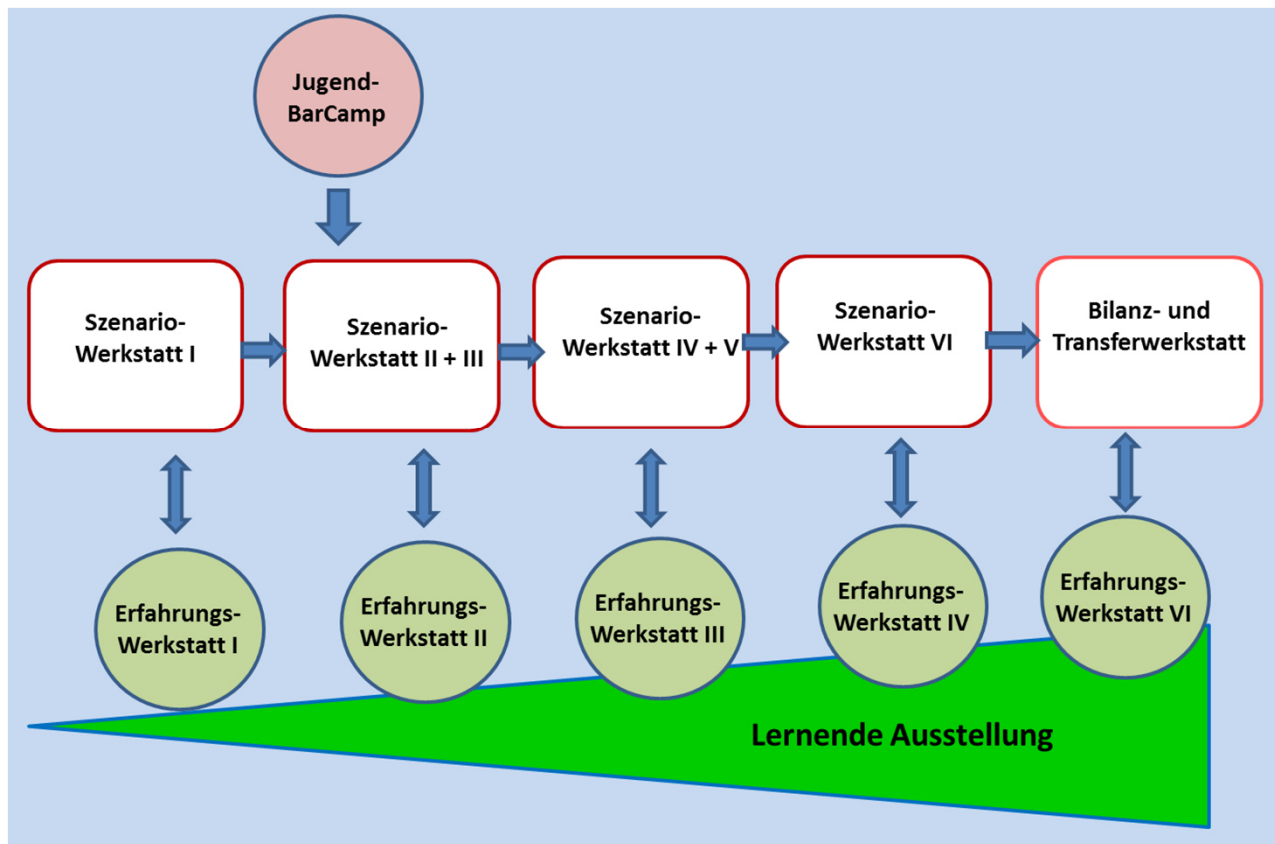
Jugend-BarCamp

Szenario-Werkstatt I

Szenario-Werkstatt II + III

Szenario-Werkstatt IV + V

Szenario-Werkstatt VI

Bilanz- und Transferwerkstatt

Erfahrungs-Werkstatt I

Erfahrungs-Werkstatt II

Erfahrungs-Werkstatt III

Erfahrungs-Werkstatt IV

Erfahrungs-Werkstatt VI

Lernende Ausstellung